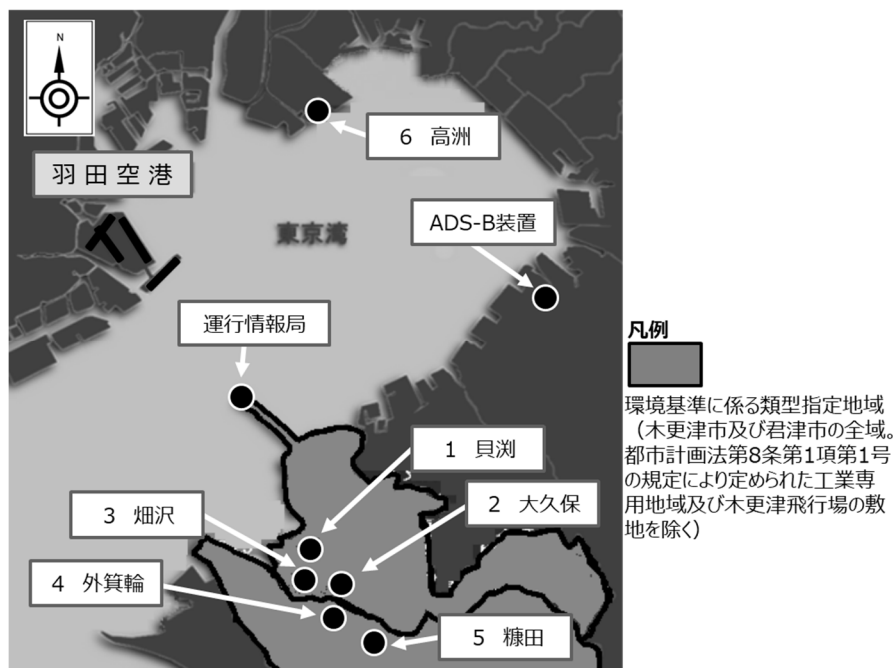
N

6 高洲

羽田空港

東京湾

ADS-B装置

運行情報局

凡例

環境基準に係る類型指定地域（木更津市及び君津市の全域。都市計画法第8条第1項第1号の規定により定められた工業専用地域及び木更津飛行場の敷地を除く）

1 貝渕

3 畑沢

2 大久保

4 外箕輪

5 糠田